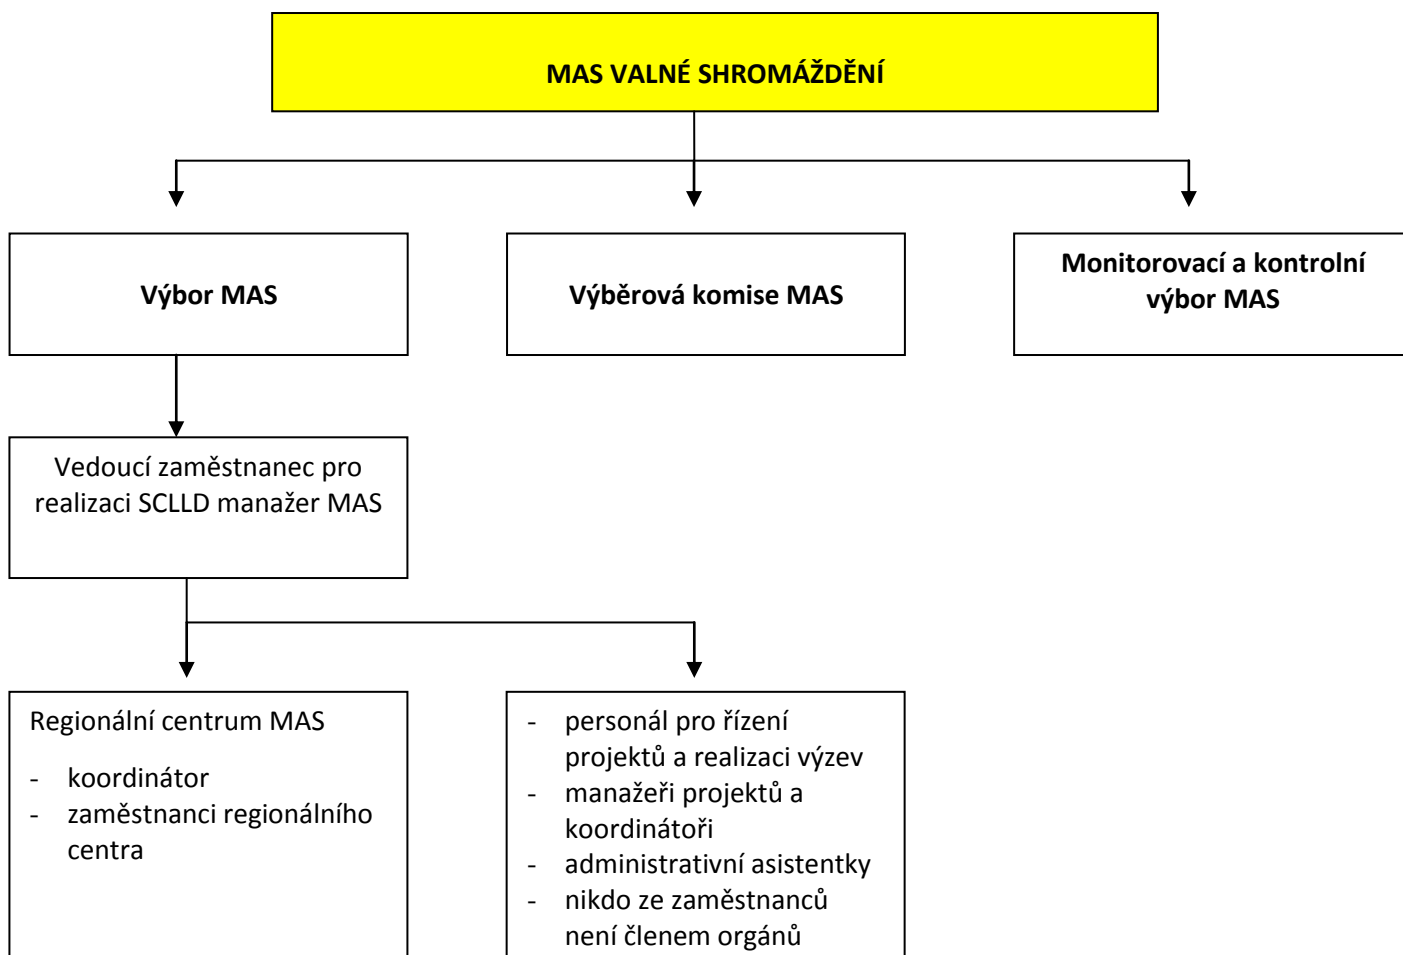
MAS VALNÉ SHROMÁŽDĚNÍ

Výbor MAS

Výběrová komise MAS

Monitorovací a kontrolní výbor MAS

Vedoucí zaměstnanec pro realizaci SCLLD manažer MAS

Regionální centrum MAS

- koordinátor
- zaměstnanci regionálního centra

- personál pro řízení projektů a realizaci výzev
- manažeři projektů a koordinátoři
- administrativní asistentky
- nikdo ze zaměstnanců není členem orgánů